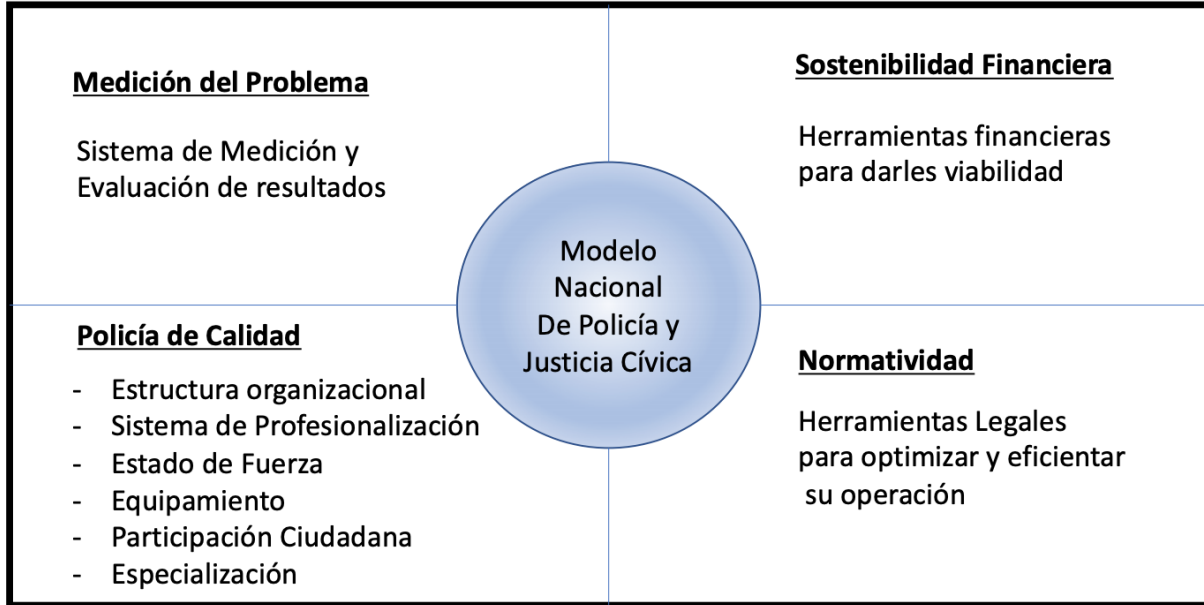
Medición del Problema

Sistema de Medición y Evaluación de resultados

Sostenibilidad Financiera

Herramientas financieras para darles viabilidad

Modelo Nacional De Policía y Justicia Cívica

Policía de Calidad

- Estructura organizacional
- Sistema de Profesionalización
- Estado de Fuerza
- Equipamiento
- Participación Ciudadana
- Especialización

Normatividad

Herramientas Legales para optimizar y eficientar su operación